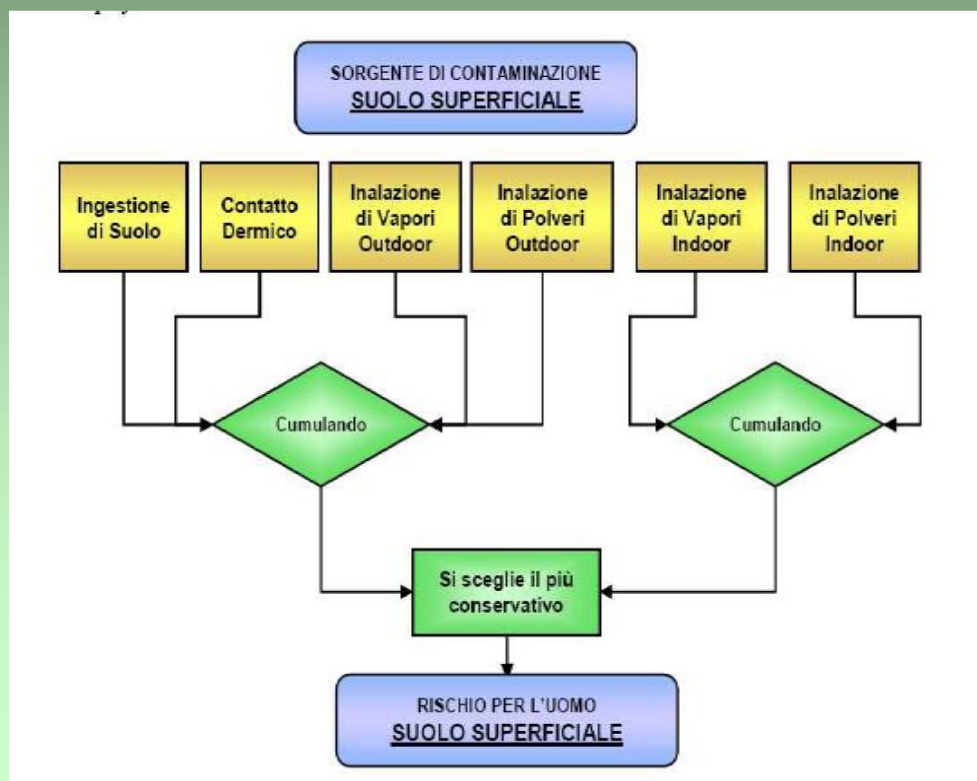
SORGENTE DI CONTAMINAZIONE
SUOLO SUPERFICIALE

Ingestione di Suolo

Contatto Dermico

Inalazione di Vapori Outdoor

Inalazione di Polveri Outdoor

Inalazione di Vapori Indoor

Inalazione di Polveri Indoor

Cumulando

Cumulando

Si sceglie il più conservativo

RISCHIO PER L'UOMO
SUOLO SUPERFICIALE